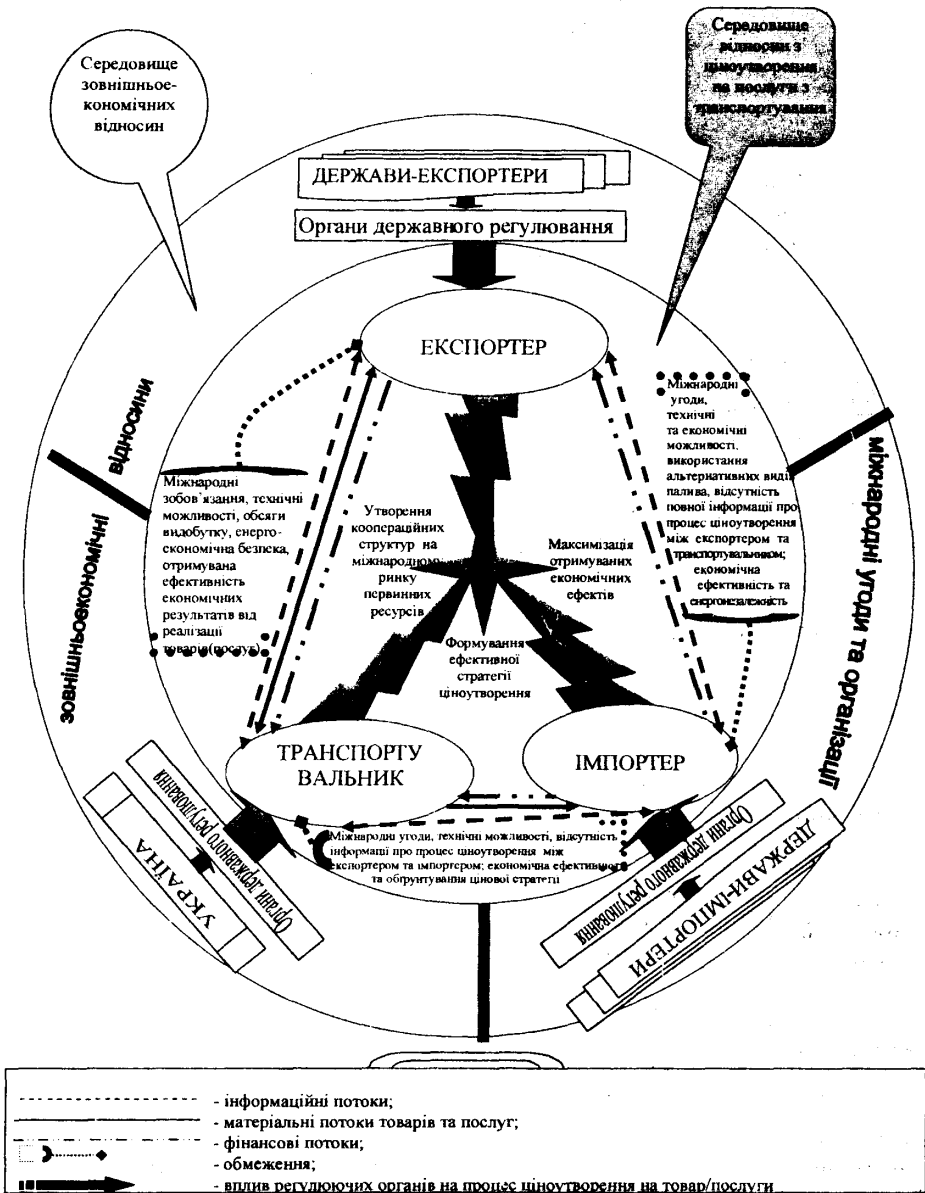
Середовище зовнішньоекономічних відносин

Середовище відносин з ціноутворення на послуги з транспортування

ДЕРЖАВИ-ЕКСПОРТЕРИ

Органи державного регулювання

ЕКСПОРТЕР

зовнішньоекономічні відносини

міжнародні угоди та організації

Міжнародні зобов'язання, технічні можливості, обсяги видобутку, енергоекономічна безпека, отримувана ефективність економічних результатів від реалізації товарів(послуг)

Утворення коопераційних структур на міжнародному ринку первинних ресурсів

Максимізація отримуваних економічних ефектів

Формування ефективної стратегії ціноутворення

Міжнародні угоди, технічні та економічні можливості, використання альтернативних видів палива, відсутність повної інформації про процес ціноутворення між експортером та транспортувальником; економічна ефективність та енергонезалежність

ТРАНСПОРТУВАЛЬНИК

ІМПОРТЕР

Органи державного регулювання

УКРАЇНА

Міжнародні угоди, технічні можливості, відсутність інформації про процес ціноутворення між експортером та імпортером; економічна ефективність та обґрунтування цінової стратегії

Органи державного регулювання

ДЕРЖАВИ-ІМПОРТЕРИ

- інформаційні потоки;
- матеріальні потоки товарів та послуг;
- фінансові потоки;
- обмеження;
- вплив регулюючих органів на процес ціноутворення на товар/послуги